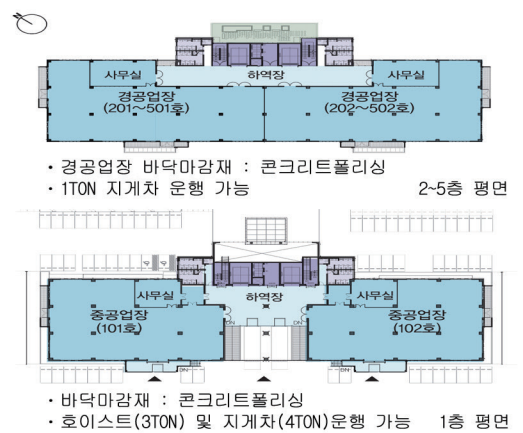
사무실
하역장
사무실
경공업장
(201~501호)
경공업장
(202~502호)

· 경공업장 바닥마감재 : 콘크리트폴리싱
· 1TON 지게차 운행 가능
2~5층 평면

사무실
하역장
사무실
중공업장
(101호)
중공업장
(102호)

· 바닥마감재 : 콘크리트폴리싱
· 호이스트(3TON) 및 지게차(4TON)운행 가능
1층 평면